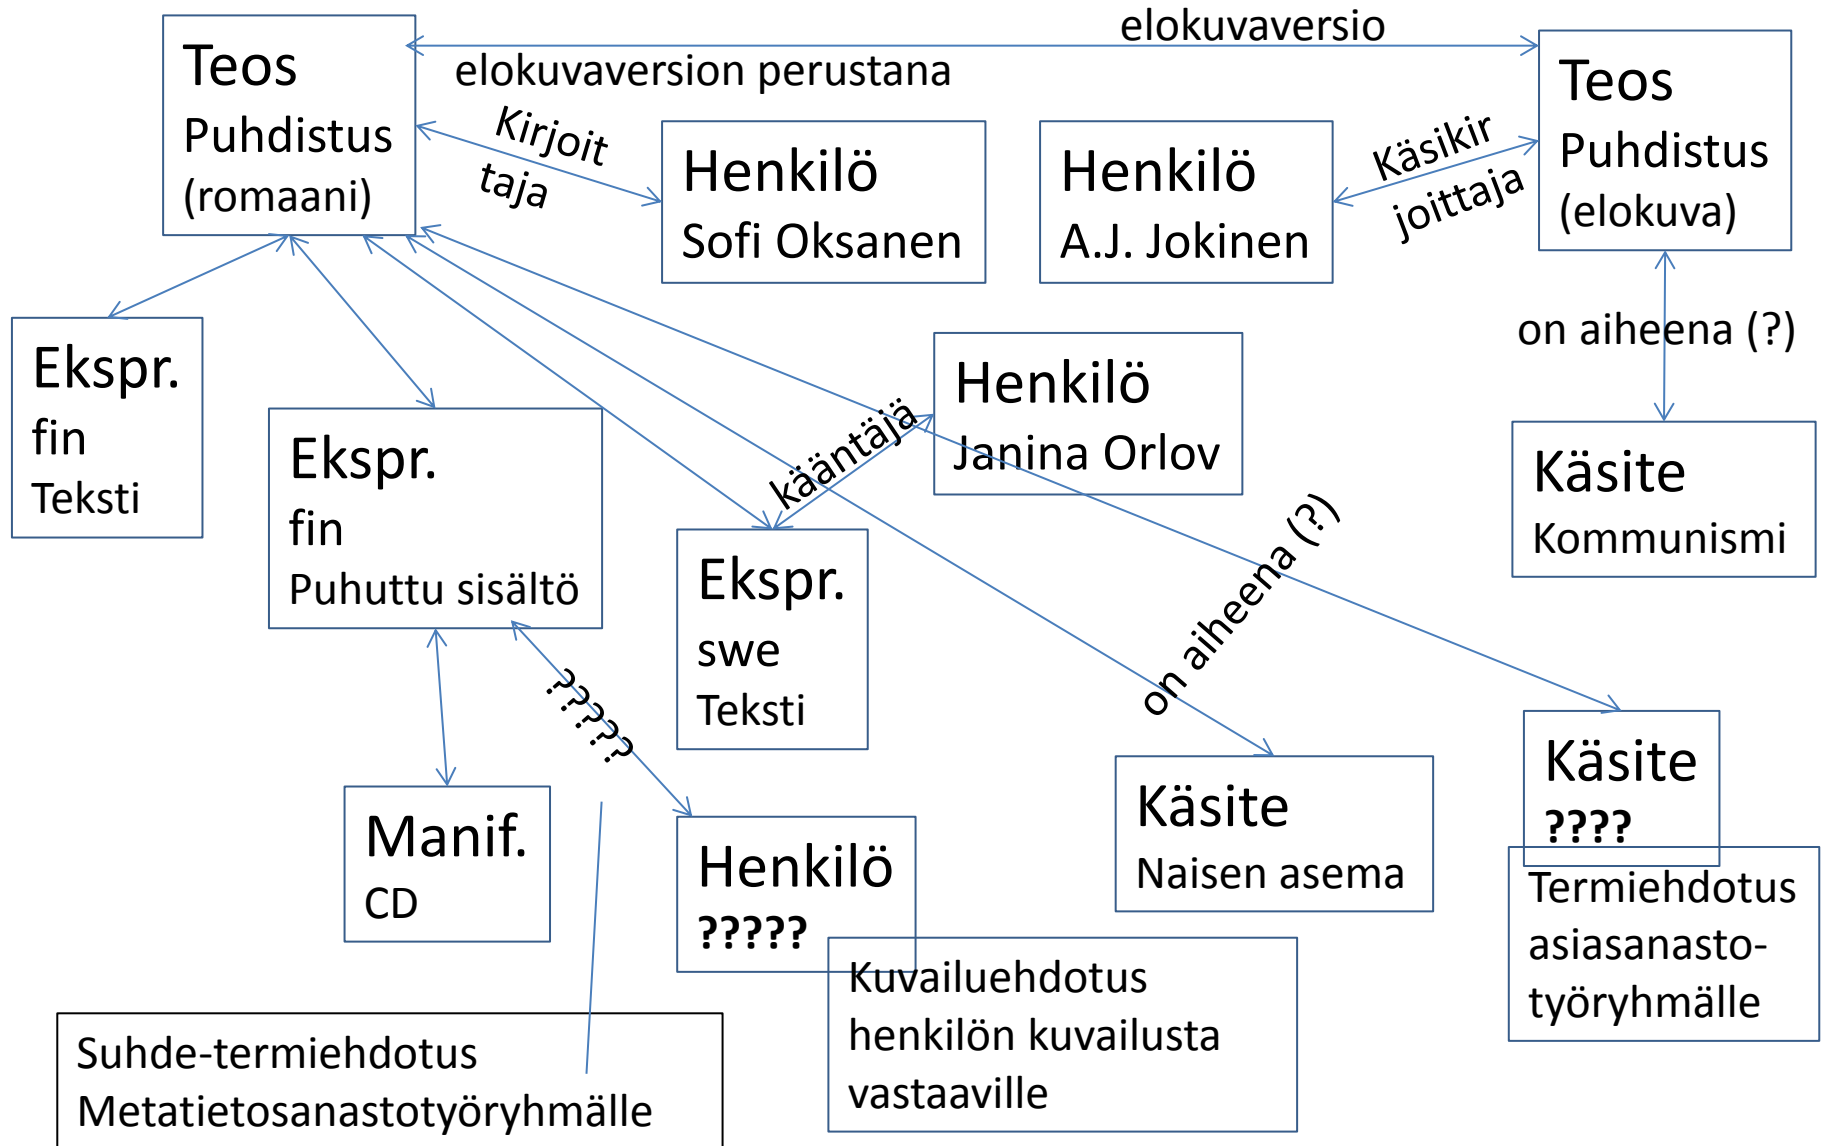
Teos
Puhdistus
(romaani)

elokuvaversio

elokuvaversion perustana

Teos
Puhdistus
(elokuva)

Kirjoittaja

Henkilö
Sofi Oksanen

Henkilö
A.J. Jokinen

Käsikirjoittaja

on aiheena (?)

Ekspr.
fin
Teksti

Ekspr.
fin
Puhuttu sisältö

Henkilö
Janina Orlov

kääntäjä

Käsite
Kommunismi

Ekspr.
swe
Teksti

on aiheena (?)

?????

Manif.
CD

Henkilö
?????

Käsite
Naisen asema

Käsite
????

Termiehdotus asiasanastotyöryhmälle

Kuvailuehdotus henkilön kuvailusta vastaaville

Suhde-termiehdotus
Metatietosanastotyöryhmälle